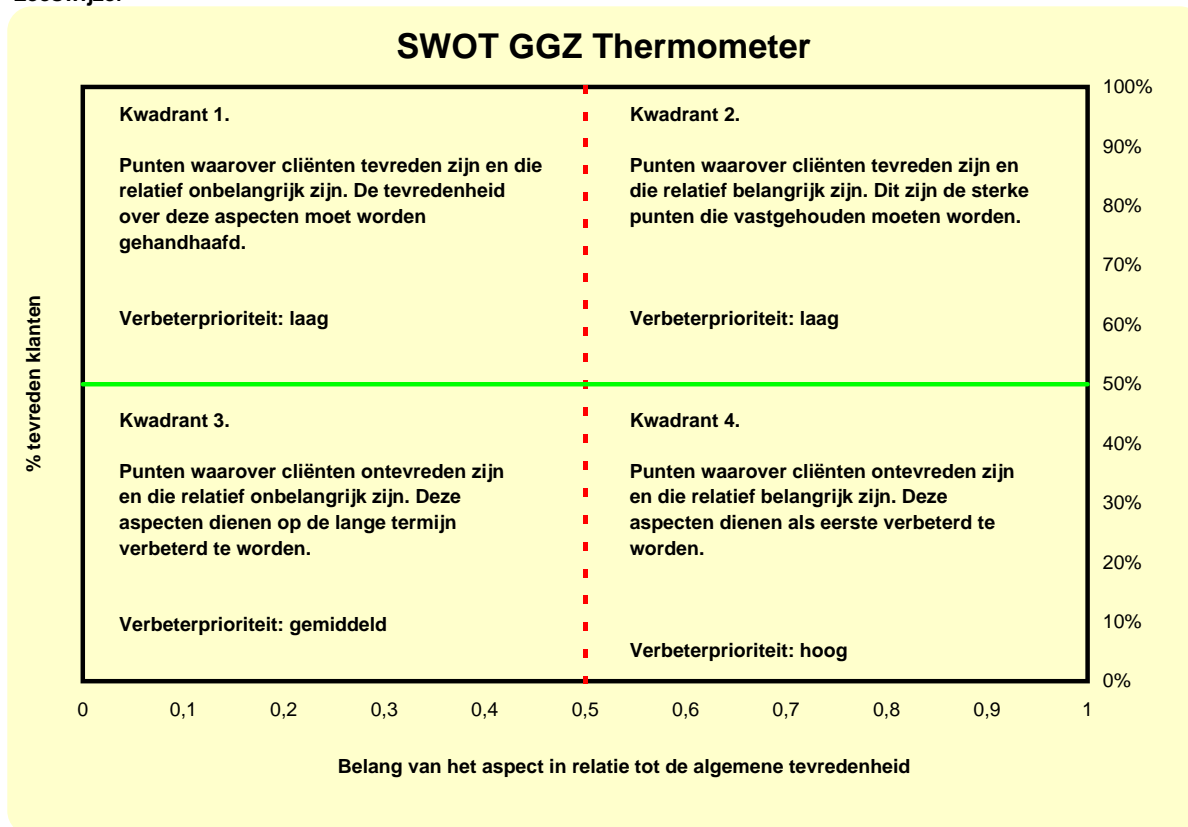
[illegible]

SWOT GGZ Thermometer

Kwadrant 1.

Punten waarover cliënten tevreden zijn en die relatief onbelangrijk zijn. De tevredenheid over deze aspecten moet worden gehandhaafd.

Verbeterprioriteit: laag

Kwadrant 2.

Punten waarover cliënten tevreden zijn en die relatief belangrijk zijn. Dit zijn de sterke punten die vastgehouden moeten worden.

Verbeterprioriteit: laag

Kwadrant 3.

Punten waarover cliënten ontevreden zijn en die relatief onbelangrijk zijn. Deze aspecten dienen op de lange termijn verbeterd te worden.

Verbeterprioriteit: gemiddeld

Kwadrant 4.

Punten waarover cliënten ontevreden zijn en die relatief belangrijk zijn. Deze aspecten dienen als eerste verbeterd te worden.

Verbeterprioriteit: hoog

100%
90%
80%
70%
60%
50%
40%
30%
20%
10%
0%

% tevreden klanten

0 0,1 0,2 0,3 0,4 0,5 0,6 0,7 0,8 0,9 1

Belang van het aspect in relatie tot de algemene tevredenheid